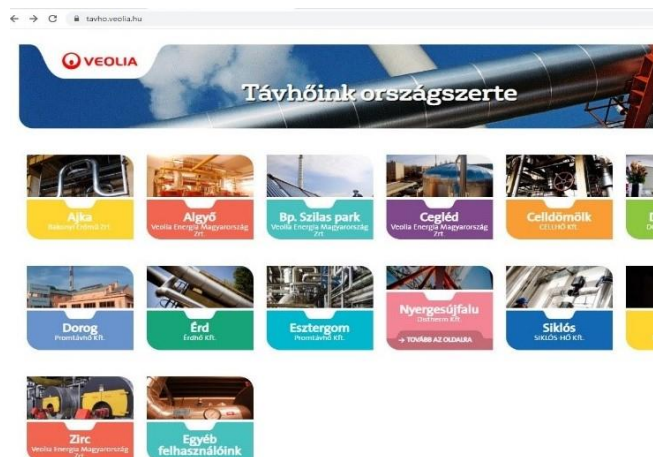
tavho.veolia.hu

VEOLIA

Távhőink országszerte

Ajka
Bakonyi Erőmű Zrt.

Algyő
Veolia Energia Magyarország Zrt.

Bp. Szilas park
Veolia Energia Magyarország Zrt.

Cegléd
Veolia Energia Magyarország Zrt.

Celldömölk
CELLHŐ Kft.

Dorog
Promtávhő Kft.

Érd
Érdhő Kft.

Esztergom
Promtávhő Kft.

Nyergesújfalu
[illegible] Kft.
→ TOVÁBB AZ OLDALRA

Siklós
SIKLÓS-HŐ Kft.

Zirc
Veolia Energia Magyarország Zrt.

Egyéb felhasználóink